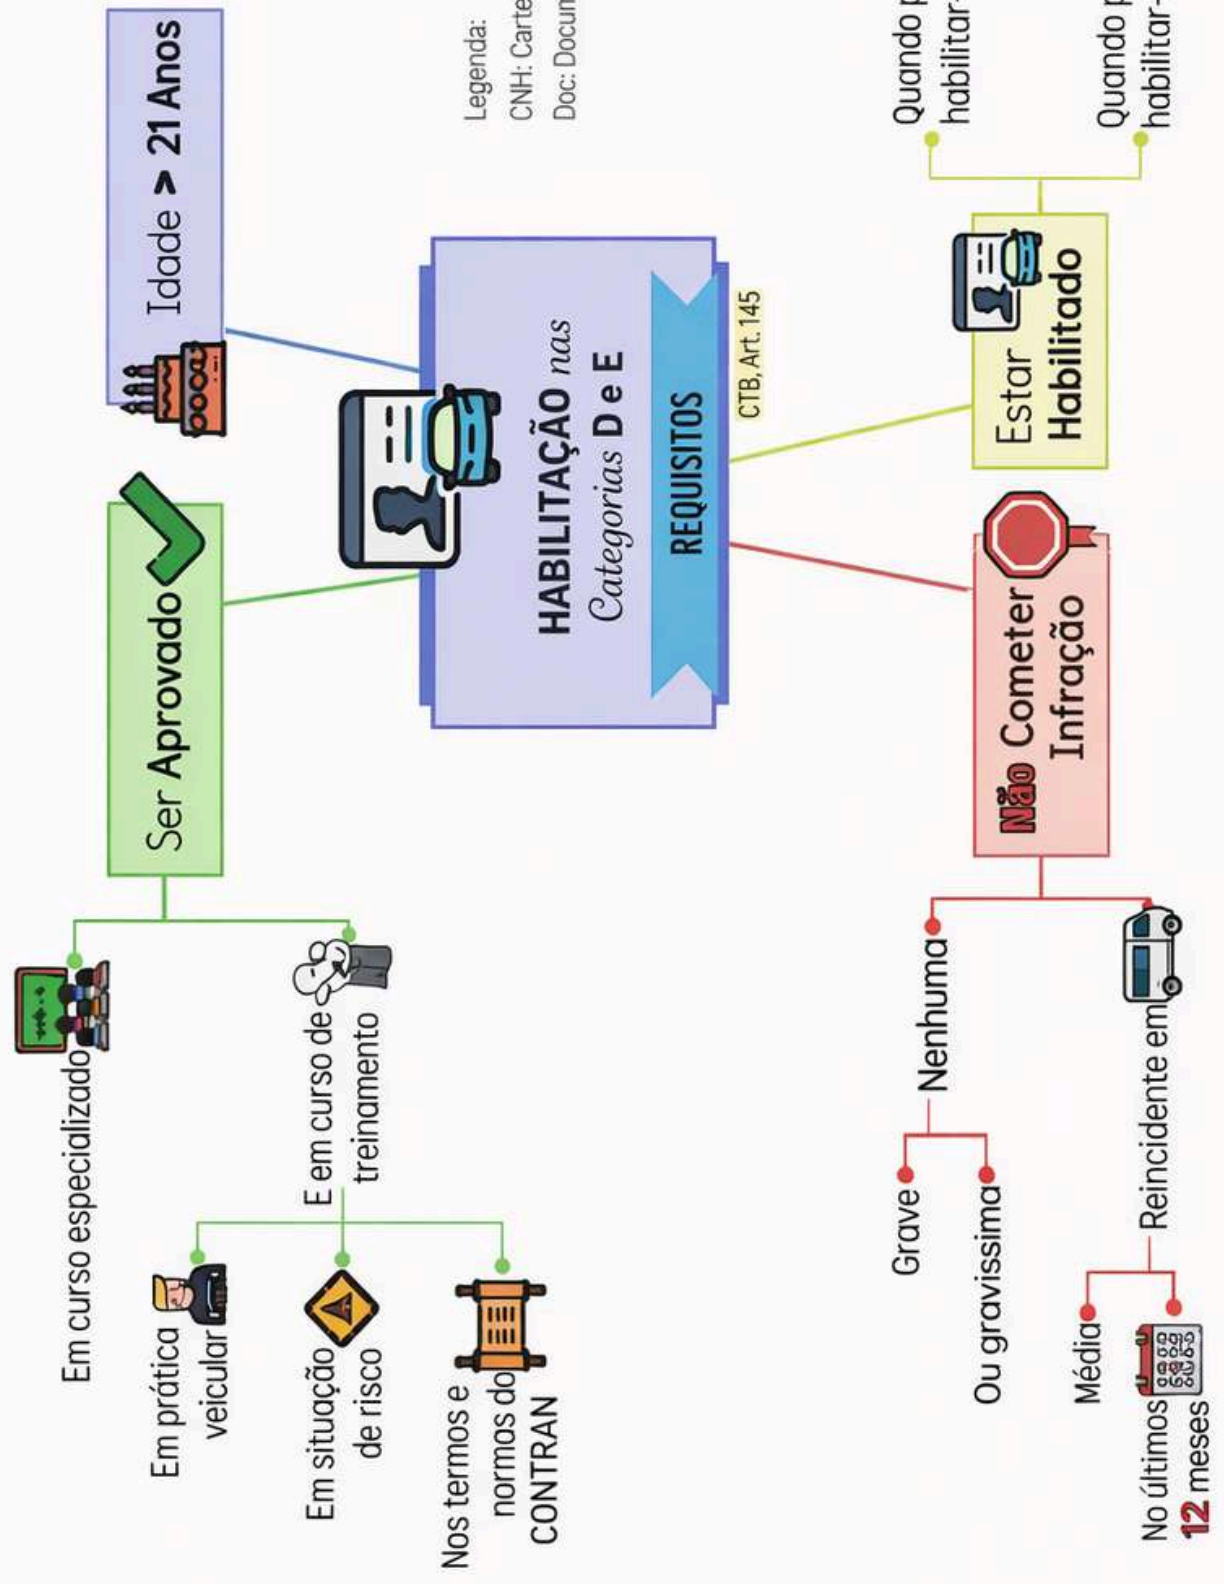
HABILITAÇÃO nas Categorias D e E

REQUISITOS

CTB, Art. 145

Idade > 21 Anos

Legenda:
CNH: Carte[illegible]
Doc: Docum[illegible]

Quando p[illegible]
habilitar-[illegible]

Quando p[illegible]
habilitar-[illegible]

Estar Habilitado

Ser Aprovado

Em curso especializado

E em curso de treinamento

Em prática veicular

Em situação de risco

Nos termos e normas do CONTRAN

Não Cometer Infração

Nenhuma

Grave

Ou gravíssima

Reincidente em

Média

No últimos 12 meses